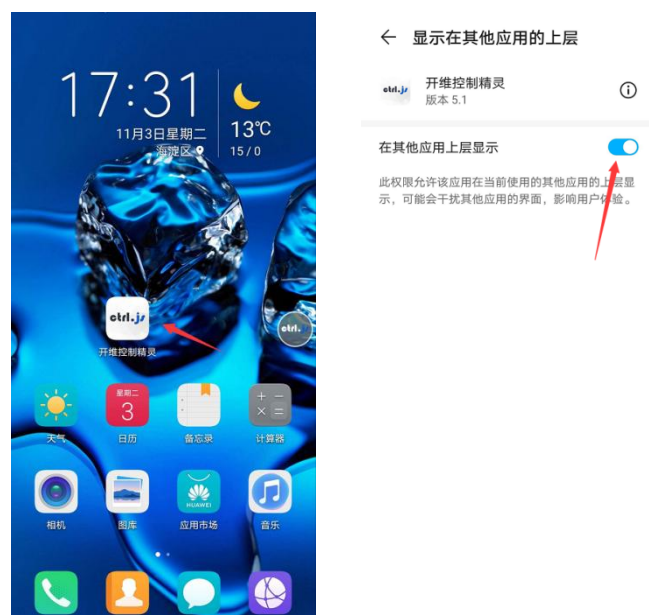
17:31
11月3日星期二
海淀区
13℃
15 / 0

ctrl.js
开维控制精灵
ctrl.js

天气
星期二
3
日历
备忘录
计算器
相机
图库
HUAWEI
应用市场
音乐

← 显示在其他应用的上层

ctrl.js
开维控制精灵
版本 5.1

在其他应用上层显示

此权限允许该应用在当前使用的其他应用的上层显示，可能会干扰其他应用的界面，影响用户体验。